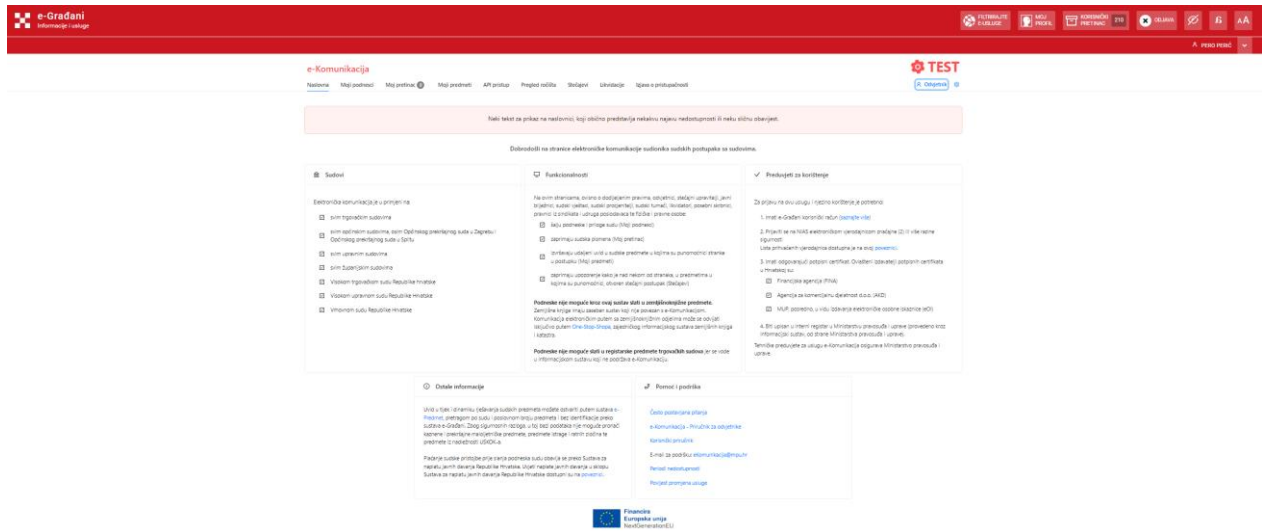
e-Građani
Informacije i usluge

FILTRIRAJTE E-USLUGE
MOJ PROFIL
KORISNIČKI PRETINAC 210
ODJAVA

PERO PERIĆ

e-Komunikacija

TEST

Naslovna | Moji podnesci | Moj pretinac | Moji predmeti | API pristup | Pregled ročišta | Stečajevi | Likvidacije | Izjava o pristupačnosti

Odjavite

Neki tekst za prikaz na naslovnici, koji obično predstavlja nekakvu najavu nedostupnosti ili neku sličnu obavijest.

Dobrodošli na stranice elektroničke komunikacije sudionika sudskih postupaka sa sudovima.

Sudovi

Elektronička komunikacija je u primjeni na:

svim trgovačkim sudovima

svim općinskim sudovima, osim Općinskog prekršajnog suda u Zagrebu i Općinskog prekršajnog suda u Splitu

svim upravnim sudovima

svim županijskim sudovima

Visokom trgovačkom sudu Republike Hrvatske

Visokom upravnom sudu Republike Hrvatske

Vrhovnom sudu Republike Hrvatske

Funkcionalnosti

Na ovim stranicama, ovisno o dodijeljenim pravima, odvjetnici, stečajni upravitelji, javni bilježnici, sudski vještaci, sudski procjenitelji, sudski tumači, likvidatori, ovlašteni skrbnici, pravnici iz institucija i udruga pojedinačno te fizičke i pravne osobe:

šalju podneske i priloge sudu (Moji podnesci)

zaprimaju sudska pismena (Moj pretinac)

ispitavaju ustojeni uvid u sudske predmete u kojima su punomoćnici stranke u postupku (Moji predmeti)

zaprimaju upozorenje kako je neki od stranaka, u predmetima u kojima su punomoćnici, otvoren stečajni postupak (Stečajevi)

Podneske nije moguće slati u zemljišnoknjižne predmete.
Zemljišne knjige imaju zaseban sustav koji nije povezan s e-Komunikacijom. Komunikacija elektroničkim putem sa zemljišnoknjižnim odjelima može se odvijati isključivo putem One-Stop-Shopa, zajedničkog informacijskog sustava zemljišnih knjiga i katastra.

Podneske nije moguće slati u registarske predmete trgovačkih sudova jer se vode u informacijskom sustavu koji ne podržava e-Komunikaciju.

Preduvjeti za korištenje

Za prijavu na ovu uslugu i njezino korištenje je potrebno:

1. Imati e-Građani korisnički račun (saznajte više)

2. Prijaviti se na NIAS elektroničkim vjerodajnicom značajne (2) ili više razine sigurnosti
Lista prihvaćenih vjerodajnica dostupna je na ovoj poveznici.

3. Imati odgovarajući potpisni certifikat. Ovlašteni izdavatelji potpisnih certifikata u Hrvatskoj su:

Financijska agencija (FINA)

Agencija za komercijalnu djelatnost d.o.o. (AKD)

MUP, posredno, u vidu izdavanja elektroničke osobne iskaznice (eOI)

4. Biti upisan u interni registar u Ministarstvu pravosuđa i uprave (provedeno kroz informacijski sustav, od strane Ministarstva pravosuđa i uprave).

Tehničke preduvjete za uslugu e-Komunikacija osigurava Ministarstvo pravosuđa i uprave.

Ostale informacije

Uvid u tijek i dinamiku rješavanja sudskih predmeta možete ostvariti putem sustava e-Predmet, pretragom po sudu i poslovnom broju predmeta i bez identifikacije preko sustava e-Građani. Zbog sigurnosnih razloga, u toj bazi podataka nije moguće pronaći kaznene i prekršajne maloljetničke predmete, predmete istrage i istražni plošina te predmete iz nadležnosti USKOK-a.

Plaćanje sudske pristojbe prilikom podnesaka sudu obavlja se preko Sustava za naplatu javnih davanja Republike Hrvatske. Uvjeti naplate javnih davanja u okviru Sustava za naplatu javnih davanja Republike Hrvatske dostupni su na poveznici.

Pomoć i podrška

Često postavljana pitanja

e-Komunikacija – Priručnik za odvjetnike

Korisnički priručnik

E-mail za podršku: ekomunikacija@mpu.hr

Periodi nedostupnosti

Povijest promjena usluge

Financira
Europska unija
NextGenerationEU